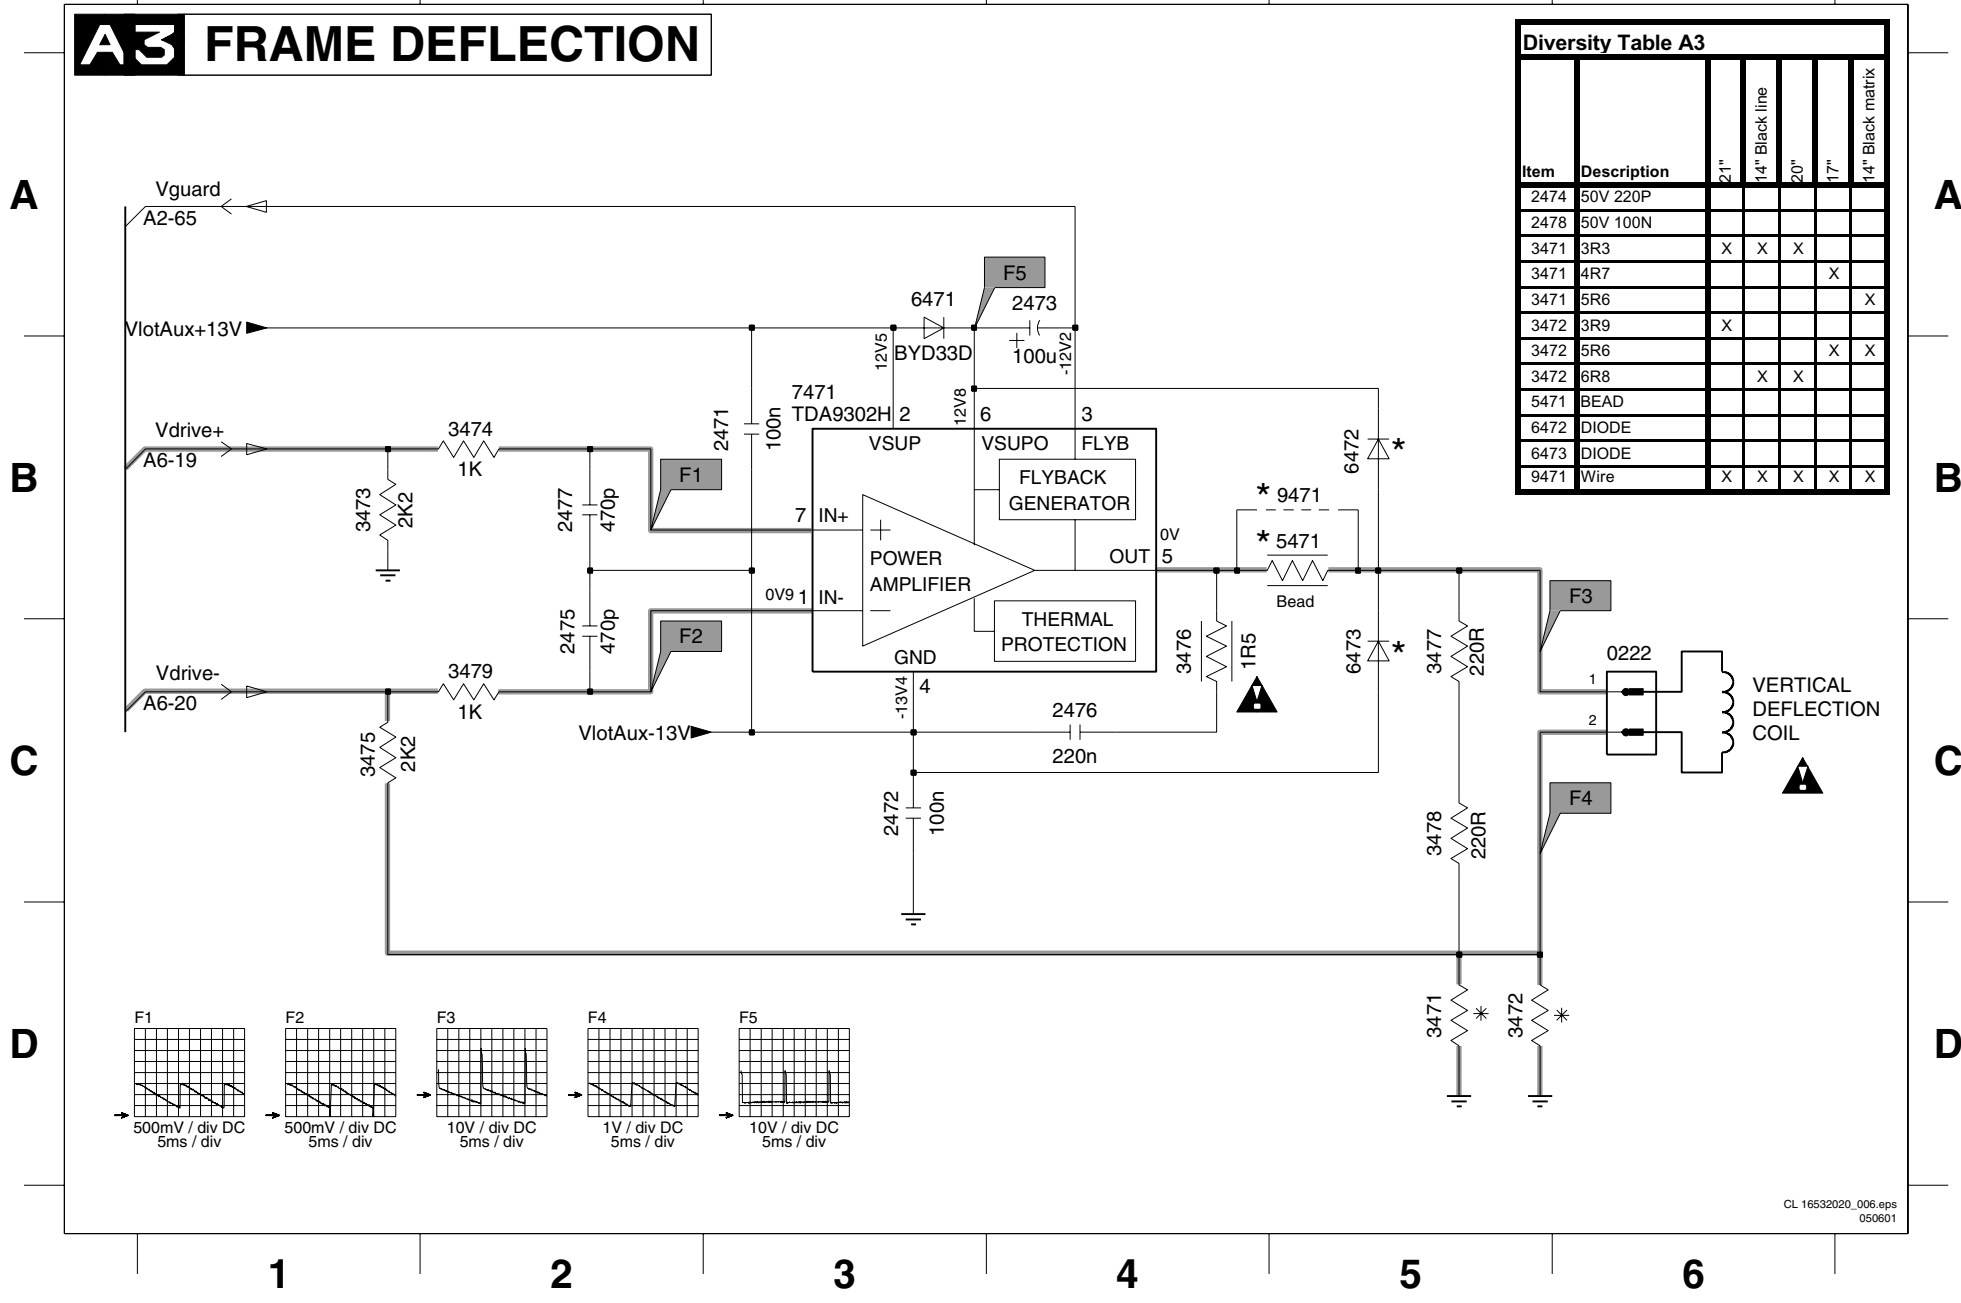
A3 FRAME DEFLECTION

Diversity Table A3

| Item | Description | 21" | 14" Black line | 20" | 17" | 14" Black matrix |
|---|---|---|---|---|---|---|
| 2474 | 50V 220P | | | | | |
| 2478 | 50V 100N | | | | | |
| 3471 | 3R3 | X | X | X | | |
| 3471 | 4R7 | | | | X | |
| 3471 | 5R6 | | | | | X |
| 3472 | 3R9 | X | | | | |
| 3472 | 5R6 | | | | X | X |
| 3472 | 6R8 | | X | X | | |
| 5471 | BEAD | | | | | |
| 6472 | DIODE | | | | | |
| 6473 | DIODE | | | | | |
| 9471 | Wire | X | X | X | X | X |

A A B B C C D D

Vguard
A2-65
VlotAux+13V
F5
6471
2473
12V5
BYD33D
100u
-12V2
7471
TDA9302H 2
12V8
6
3
2471
100n
Vdrive+
A6-19
3474
1K
3473
2K2
2477
470p
F1
7 IN+
VSUP
VSUPO
FLYB
FLYBACK GENERATOR
POWER AMPLIFIER
OUT 5
0V
0V9 1 IN-
THERMAL PROTECTION
GND
6472 *
* 9471
* 5471
Bead
2475
470p
F2
Vdrive-
A6-20
3479
1K
3475
2K2
VlotAux-13V
-13V4
4
2476
220n
3476
1R5
6473 *
3477
220R
F3
0222
1
2
VERTICAL DEFLECTION COIL
2472
100n
F4
3478
220R
3471 *
3472 *

F1
500mV / div DC
5ms / div
F2
500mV / div DC
5ms / div
F3
10V / div DC
5ms / div
F4
1V / div DC
5ms / div
F5
10V / div DC
5ms / div

CL 16532020_006.eps
050601

1 2 3 4 5 6